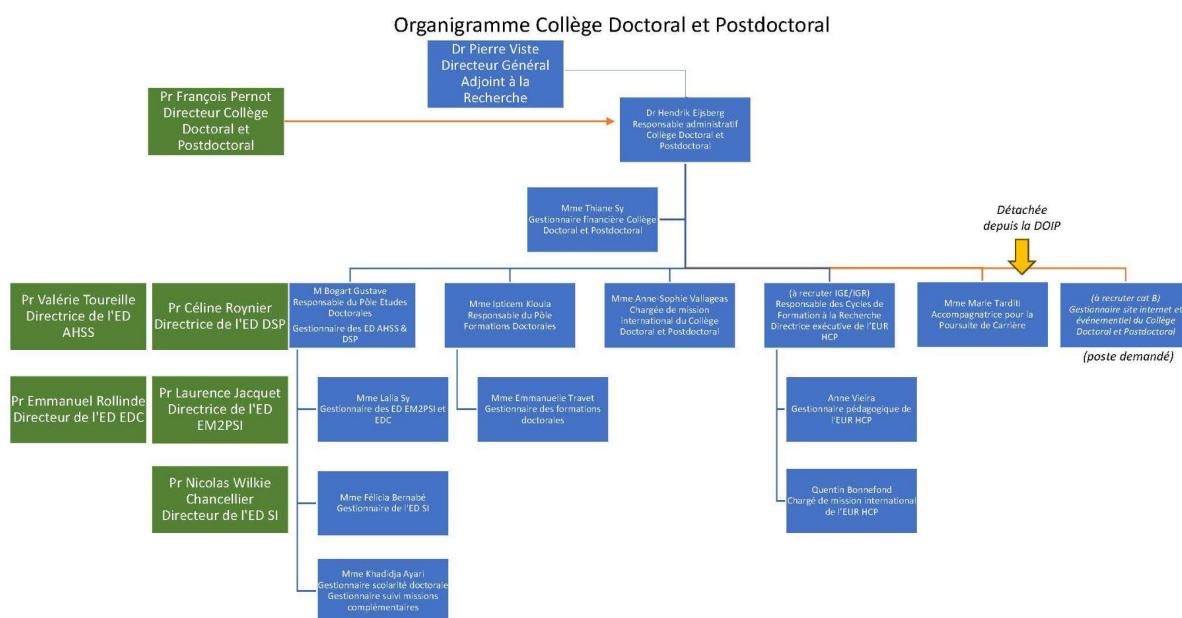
Organigramme Collège Doctoral et Postdoctoral

Dr Pierre Viste
Directeur Général Adjoint à la Recherche

Pr François Pernot
Directeur Collège Doctoral et Postdoctoral

Dr Hendrik Eijsberg
Responsable administratif Collège Doctoral et Postdoctoral

Mme Thiane Sy
Gestionnaire financière Collège Doctoral et Postdoctoral

Détachée depuis la DOIP

Pr Valérie Toureille
Directrice de l'ED AHSS

Pr Céline Roynier
Directrice de l'ED DSP

Pr Emmanuel Rollinde
Directeur de l'ED EDC

Pr Laurence Jacquet
Directrice de l'ED EM2PSI

Pr Nicolas Wilkie Chancellier
Directeur de l'ED SI

M Bogart Gustave
Responsable du Pôle Etudes Doctorales
Gestionnaire des ED AHSS & DSP

Mme Ipticem Kioula
Responsable du Pôle Formations Doctorales

Mme Anne-Sophie Vallageas
Chargée de mission international du Collège Doctoral et Postdoctoral

(à recruter IGE/IGR)
Responsable des Cycles de Formation à la Recherche
Directrice exécutive de l'EUR HCP

Mme Marie Tarditi
Accompagnatrice pour la Poursuite de Carrière

(à recruter cat B)
Gestionnaire site internet et événementiel du Collège Doctoral et Postdoctoral

(poste demandé)

Mme Lalia Sy
Gestionnaire des ED EM2PSI et EDC

Mme Emmanuelle Travet
Gestionnaire des formations doctorales

Anne Vieira
Gestionnaire pédagogique de l'EUR HCP

Mme Félicia Bernabé
Gestionnaire de l'ED SI

Quentin Bonnefond
Chargé de mission international de l'EUR HCP

Mme Khadidja Ayari
Gestionnaire scolarité doctorale
Gestionnaire suivi missions complémentaires